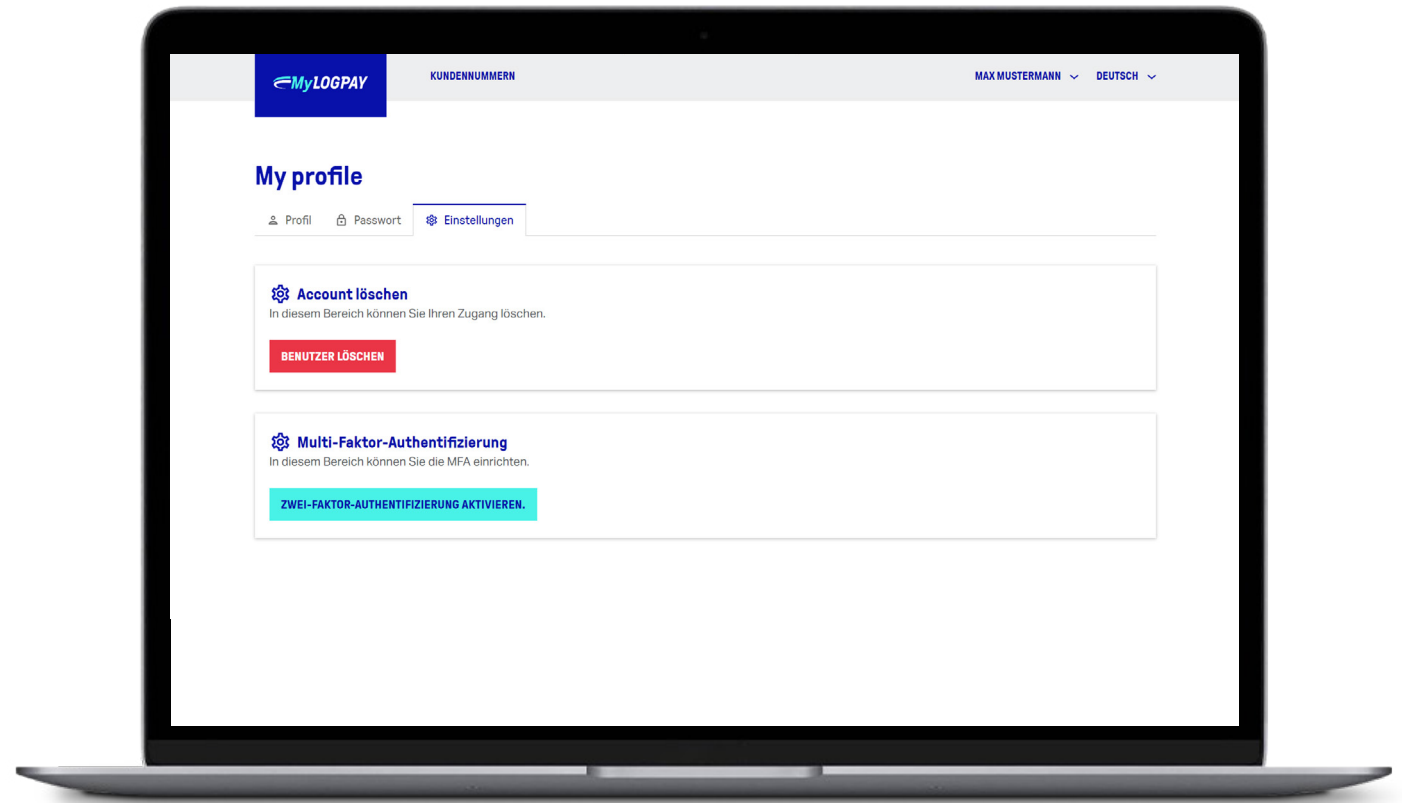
MyLOGPAY

KUNDENNUMMERN

MAX MUSTERMANN

DEUTSCH

My profile

Profil

Passwort

Einstellungen

Account löschen

In diesem Bereich können Sie Ihren Zugang löschen.

BENUTZER LÖSCHEN

Multi-Faktor-Authentifizierung

In diesem Bereich können Sie die MFA einrichten.

ZWEI-FAKTOR-AUTHENTIFIZIERUNG AKTIVIEREN.